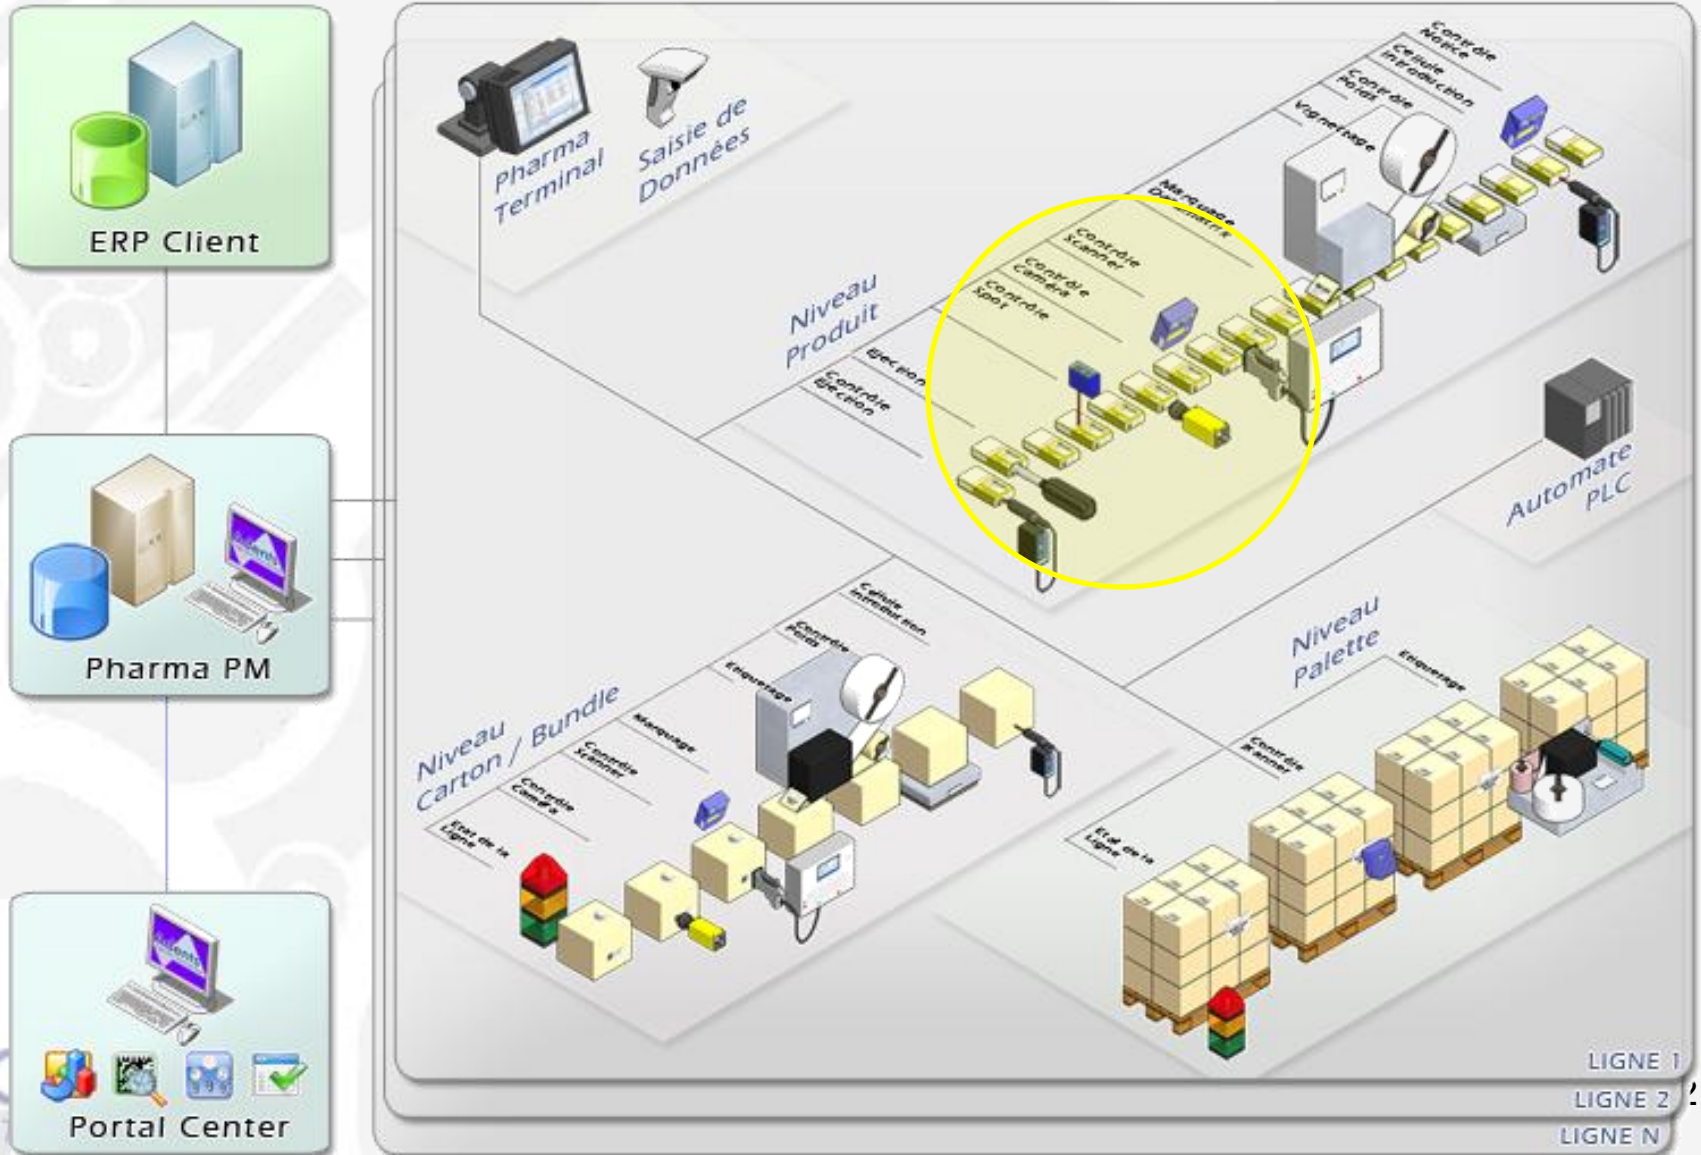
ERP Client

Pharma PM

Portal Center

Pharma Terminal

Saisie de Données

Contrôle Notice

Cellule Introduction

Contrôle Poids

Vignettage

Marquage Dynamique

Contrôle Scanner

Contrôle Caméra

Contrôle Spot

Niveau Produit

Ejection

Contrôle Ejection

Automate PLC

Cellule Introduction

Contrôle Poids

Etiquetage

Marquage

Contrôle Scanner

Contrôle Caméra

Etat de la Ligne

Niveau Carton / Bundle

Niveau Palette

Etiquetage

Contrôle Scanner

Etat de la Ligne

LIGNE 1

LIGNE 2

LIGNE N